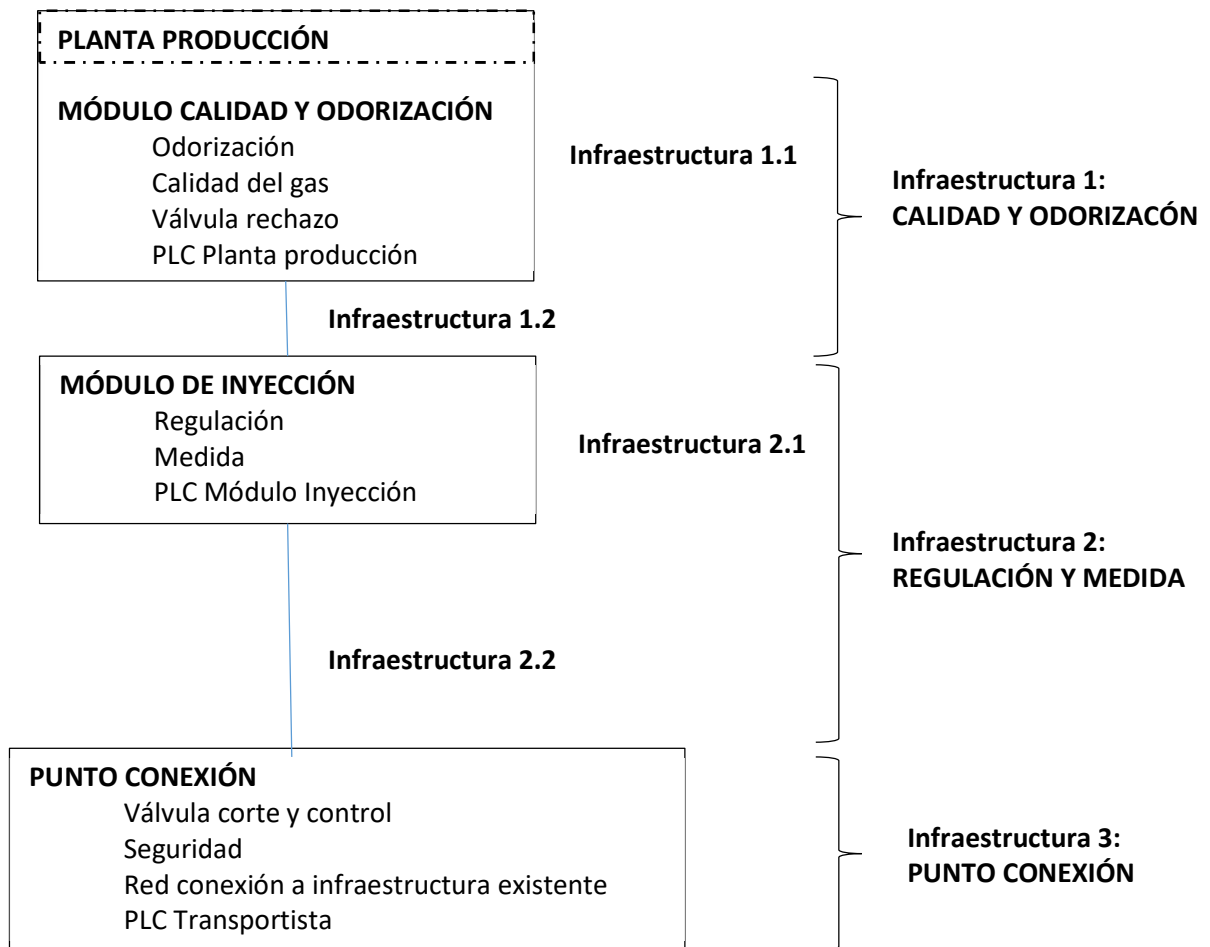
PLANTA PRODUCCIÓN

MÓDULO CALIDAD Y ODORIZACIÓN
Odorización
Calidad del gas
Válvula rechazo
PLC Planta producción

Infraestructura 1.1

Infraestructura 1:
CALIDAD Y ODORIZACÓN

Infraestructura 1.2

MÓDULO DE INYECCIÓN
Regulación
Medida
PLC Módulo Inyección

Infraestructura 2.1

Infraestructura 2:
REGULACIÓN Y MEDIDA

Infraestructura 2.2

PUNTO CONEXIÓN
Válvula corte y control
Seguridad
Red conexión a infraestructura existente
PLC Transportista

Infraestructura 3:
PUNTO CONEXIÓN